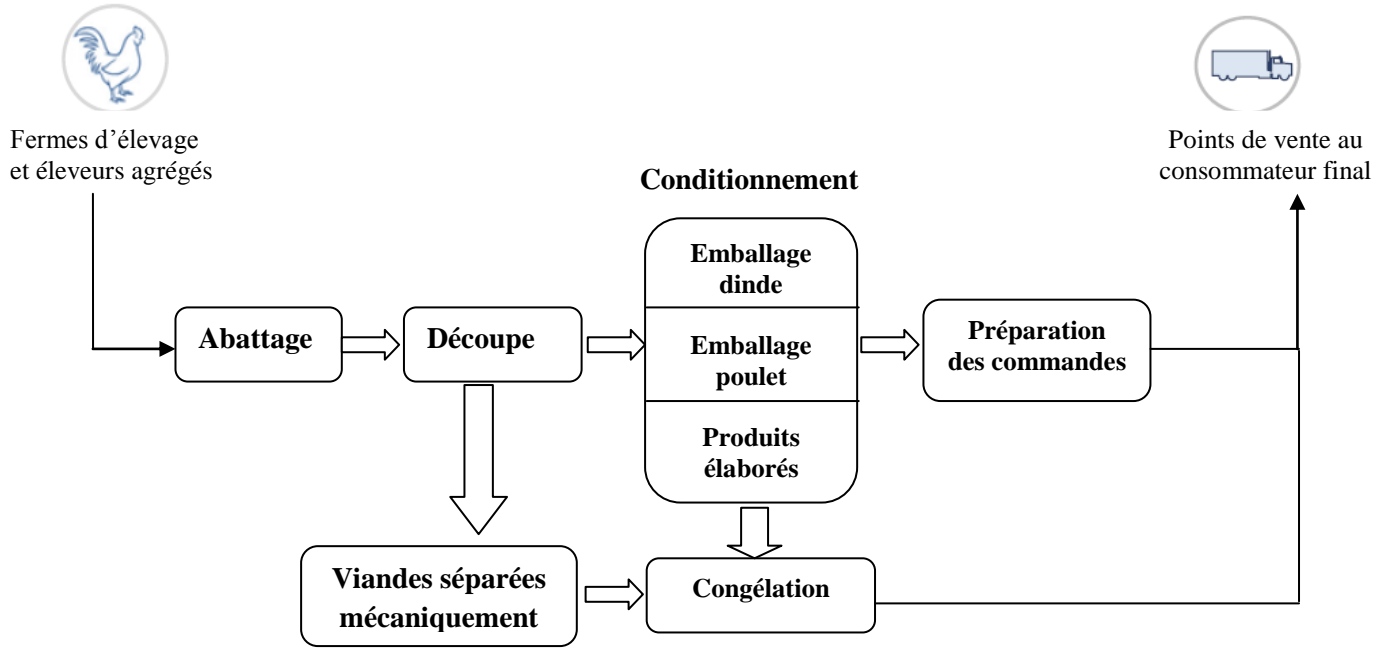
Fermes d'élevage et éleveurs agrégés

Points de vente au consommateur final

Conditionnement

Emballage dinde

Emballage poulet

Produits élaborés

Abattage

Découpe

Préparation des commandes

Viandes séparées mécaniquement

Congélation